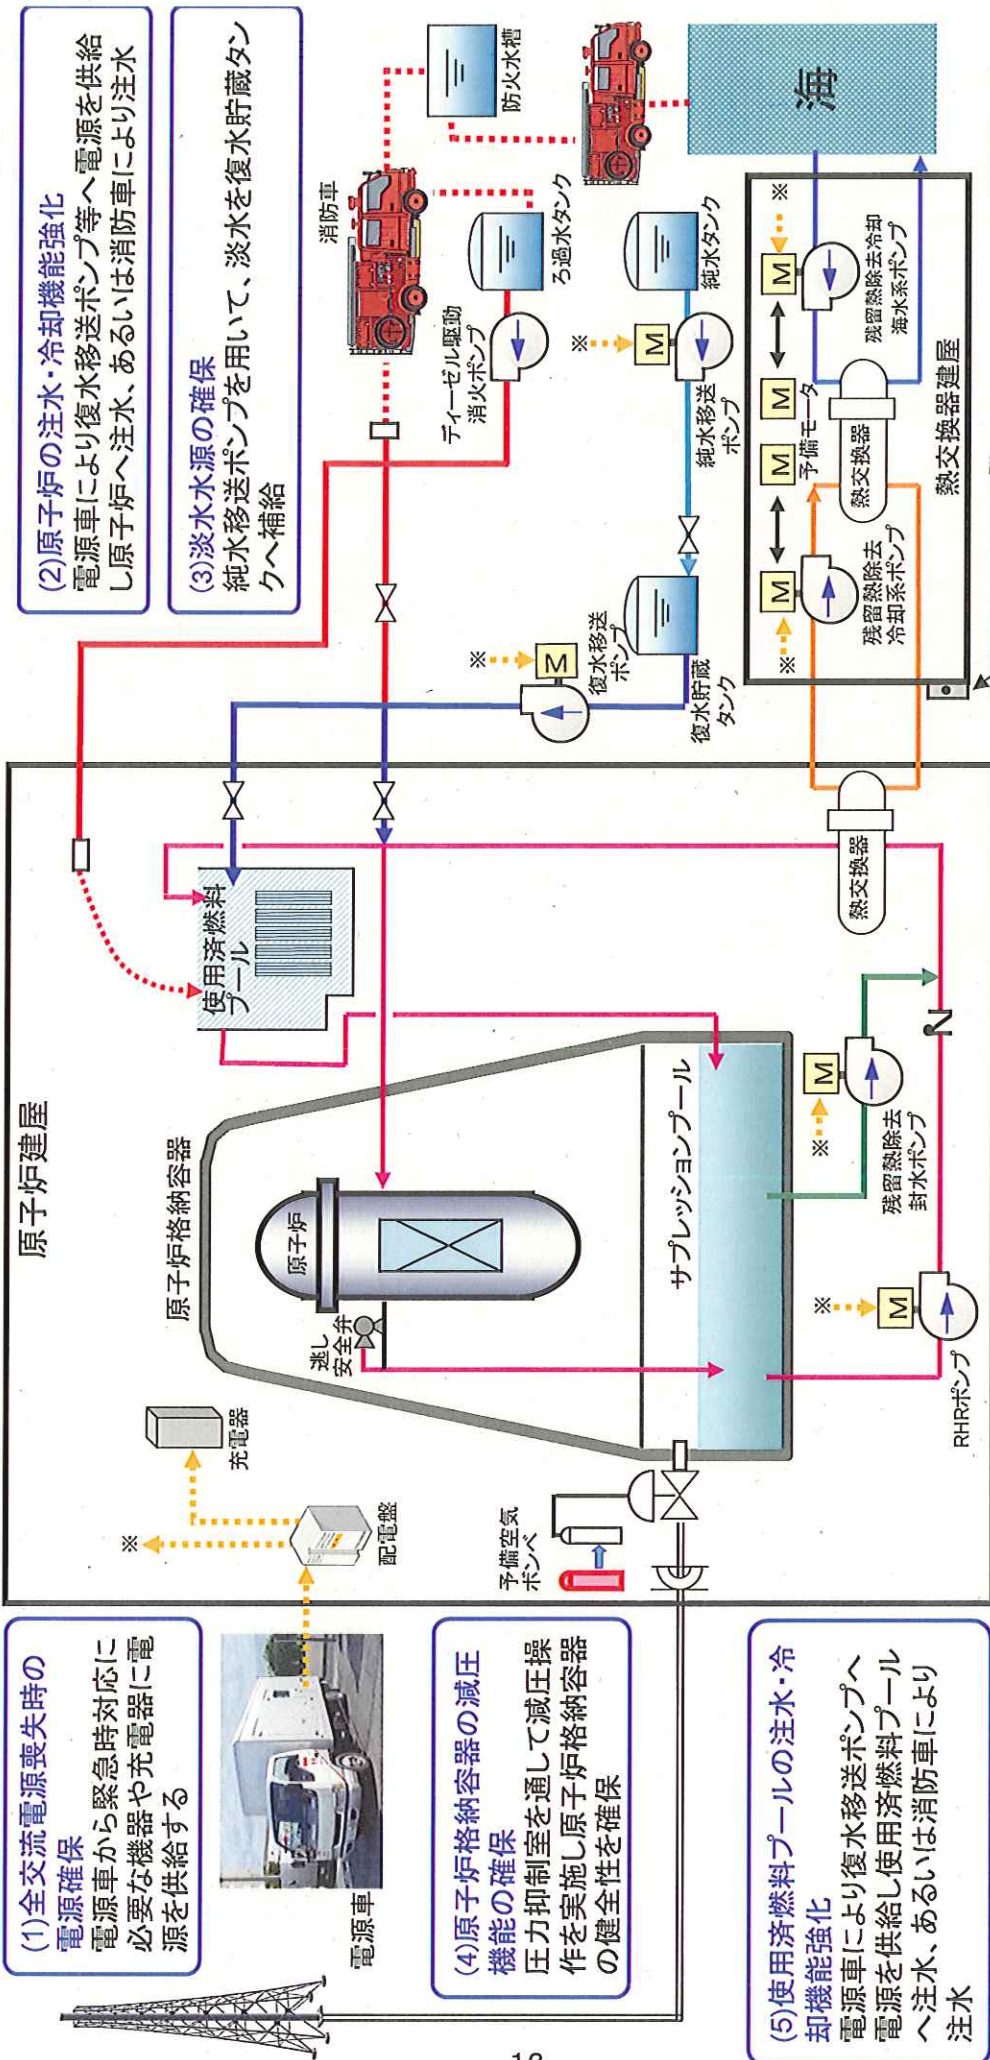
(2)原子炉の注水・冷却機能強化
電源車により復水移送ポンプ等へ電源を供給し原子炉へ注水、あるいは消防車により注水

(3)淡水水源の確保
純水移送ポンプを用いて、淡水を復水貯蔵タンクへ補給

防火水槽
海
消防車
ろ過水タンク
ディーゼル駆動消火ポンプ
純水タンク
純水移送ポンプ
M
※
復水移送ポンプ
復水貯蔵タンク
残留熱除去冷却海水系ポンプ
予備モータ
熱交換器
残留熱除去冷却系ポンプ
熱交換器建屋

原子炉建屋
原子炉格納容器
使用済燃料プール
原子炉
逃し安全弁
サプレッションプール
熱交換器
残留熱除去封水ポンプ
RHRポンプ
充電器
配電盤
予備空気ボンベ
電源車

(1)全交流電源喪失時の電源確保
電源車から緊急時対応に必要な機器や充電器に電源を供給する

(4)原子炉格納容器の減圧機能の確保
圧力抑制室を通して減圧操作を実施し原子炉格納容器の健全性を確保

(5)使用済燃料プールの注水・冷却機能強化
電源車により復水移送ポンプへ電源を供給し使用済燃料プールへ注水、あるいは消防車により注水